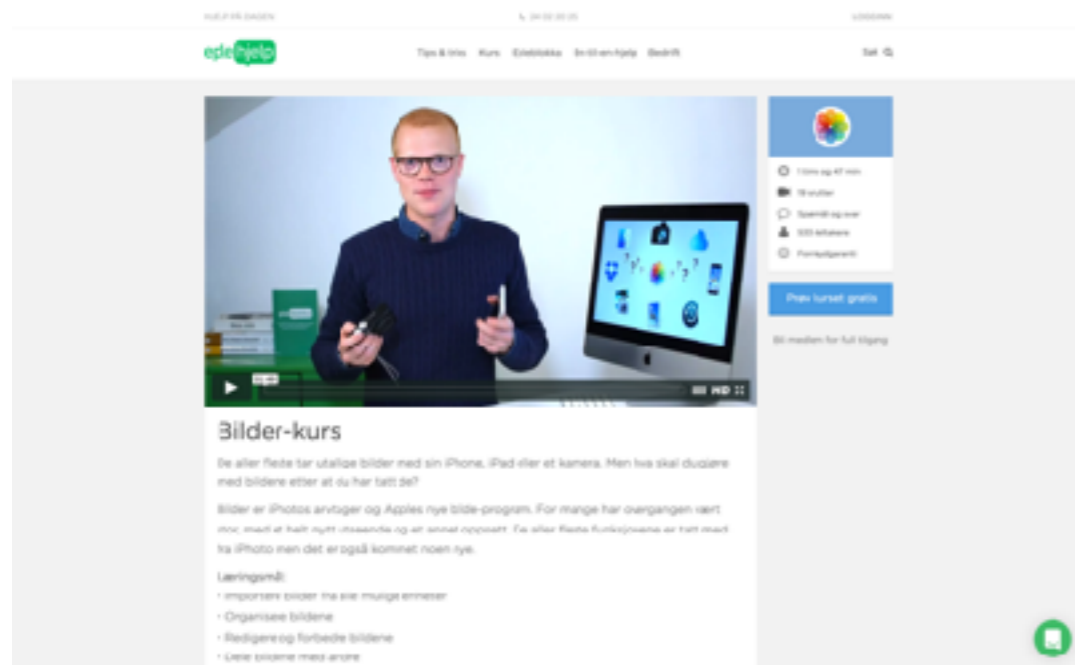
HJELP PÅ DAGEN

24 02 20 20

LOGG INN

ede hjelp

Tips & triks Kurs Edeblokka En-til-en-hjelp Bedrift

Søk

HD

1 time og 47 min

18 videoer

Spørsmål og svar

320 deltakere

Fornøydgaranti

Prøv kurset gratis

Bli medlem for full tilgang

Bilder-kurs

De aller fleste tar utallige bilder med sin iPhone, iPad eller et kamera. Men hva skal du gjøre med bildene etter at du har tatt de?

Bilder er iPhotos arvtager og Apples nye bilde-program. For mange har overgangen vært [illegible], med et helt nytt utseende og et annet oppsett. De aller fleste funksjonene er tatt med fra iPhoto men det er også kommet noen nye.

Læringsmål:
• Importere bilder fra alle mulige enheter
• Organisere bildene
• Redigere og forbedre bildene
• Dele bildene med andre